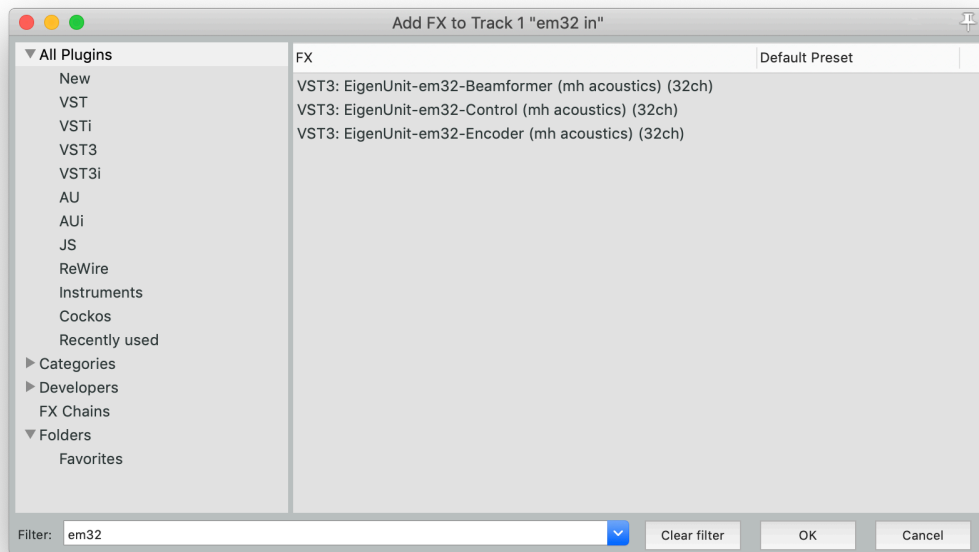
Add FX to Track 1 "em32 in"

All Plugins
New
VST
VSTi
VST3
VST3i
AU
AUi
JS
ReWire
Instruments
Cockos
Recently used
Categories
Developers
FX Chains
Folders
Favorites

| FX | Default Preset |
|---|---|
| VST3: EigenUnit-em32-Beamformer (mh acoustics) (32ch) | |
| VST3: EigenUnit-em32-Control (mh acoustics) (32ch) | |
| VST3: EigenUnit-em32-Encoder (mh acoustics) (32ch) | |

Filter: em32
Clear filter
OK
Cancel